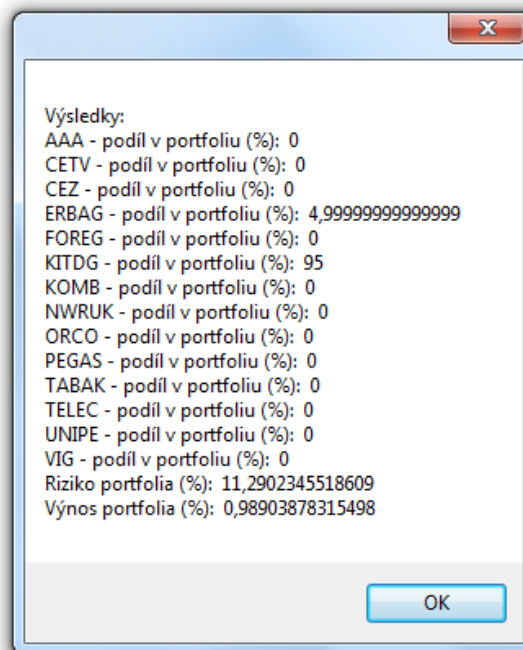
x

Výsledky:
AAA - podíl v portfoliu (%): 0
CETV - podíl v portfoliu (%): 0
CEZ - podíl v portfoliu (%): 0
ERBAG - podíl v portfoliu (%): 4,99999999999999
FOREG - podíl v portfoliu (%): 0
KITDG - podíl v portfoliu (%): 95
KOMB - podíl v portfoliu (%): 0
NWRUK - podíl v portfoliu (%): 0
ORCO - podíl v portfoliu (%): 0
PEGAS - podíl v portfoliu (%): 0
TABAK - podíl v portfoliu (%): 0
TELEC - podíl v portfoliu (%): 0
UNIPE - podíl v portfoliu (%): 0
VIG - podíl v portfoliu (%): 0
Riziko portfolia (%): 11,2902345518609
Výnos portfolia (%): 0,98903878315498

OK